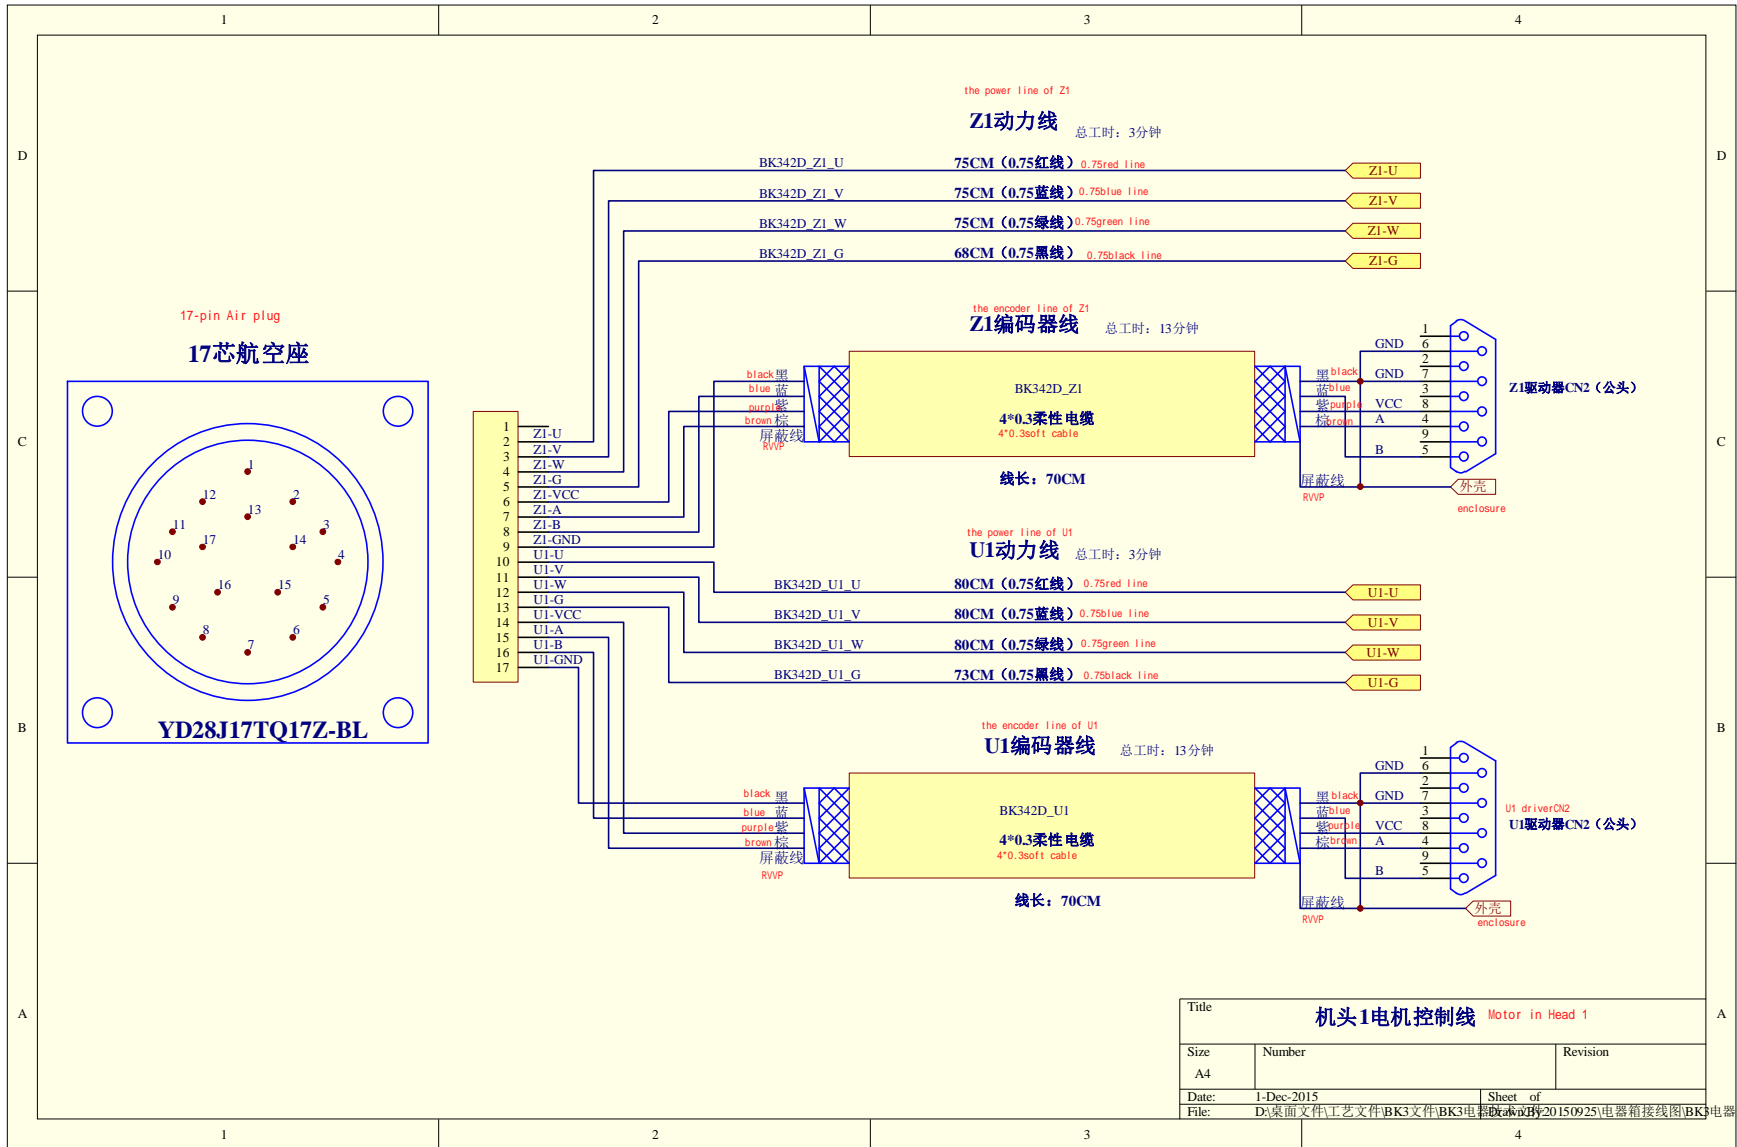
1 2 3 4

D D

C C

B B

A A

1 2 3 4

the power line of Z1
Z1动力线 总工时：3分钟

BK342D_Z1_U 75CM（0.75红线）0.75red line Z1-U
BK342D_Z1_V 75CM（0.75蓝线）0.75blue line Z1-V
BK342D_Z1_W 75CM（0.75绿线）0.75green line Z1-W
BK342D_Z1_G 68CM（0.75黑线）0.75black line Z1-G

17-pin Air plug
17芯航空座

1 2 3 4 5 6 7 8 9 10 11 12 13 14 15 16 17

YD28J17TQ17Z-BL

1 Z1-U
2 Z1-V
3 Z1-W
4 Z1-G
5 Z1-VCC
6 Z1-A
7 Z1-B
8 Z1-GND
9 U1-U
10 U1-V
11 U1-W
12 U1-G
13 U1-VCC
14 U1-A
15 U1-B
16 U1-GND
17

the encoder line of Z1
Z1编码器线 总工时：13分钟

black黑
blue 蓝
purple紫
brown 棕
屏蔽线
RVVP

BK342D_Z1
4*0.3柔性电缆
4*0.3soft cable

线长：70CM

黑black
蓝blue
紫purple
棕brown
屏蔽线
RVVP

GND GND VCC A B
1 6 2 7 3 8 4 9 5

Z1驱动器CN2（公头）
外壳
enclosure

the power line of U1
U1动力线 总工时：3分钟

BK342D_U1_U 80CM（0.75红线）0.75red line U1-U
BK342D_U1_V 80CM（0.75蓝线）0.75blue line U1-V
BK342D_U1_W 80CM（0.75绿线）0.75green line U1-W
BK342D_U1_G 73CM（0.75黑线）0.75black line U1-G

the encoder line of U1
U1编码器线 总工时：13分钟

black 黑
blue 蓝
purple紫
brown 棕
屏蔽线
RVVP

BK342D_U1
4*0.3柔性电缆
4*0.3soft cable

线长：70CM

黑black
蓝blue
紫purple
棕brown
屏蔽线
RVVP

GND GND VCC A B
1 6 2 7 3 8 4 9 5

U1 driverCN2
U1驱动器CN2（公头）
外壳
enclosure

Title
机头1电机控制线 Motor in Head 1
Size A4 Number Revision
Date: 1-Dec-2015 Sheet of
File: D:\桌面文件\工艺文件\BK3文件\BK3电器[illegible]20150925\电器箱接线图\BK3电器 Drawn By: